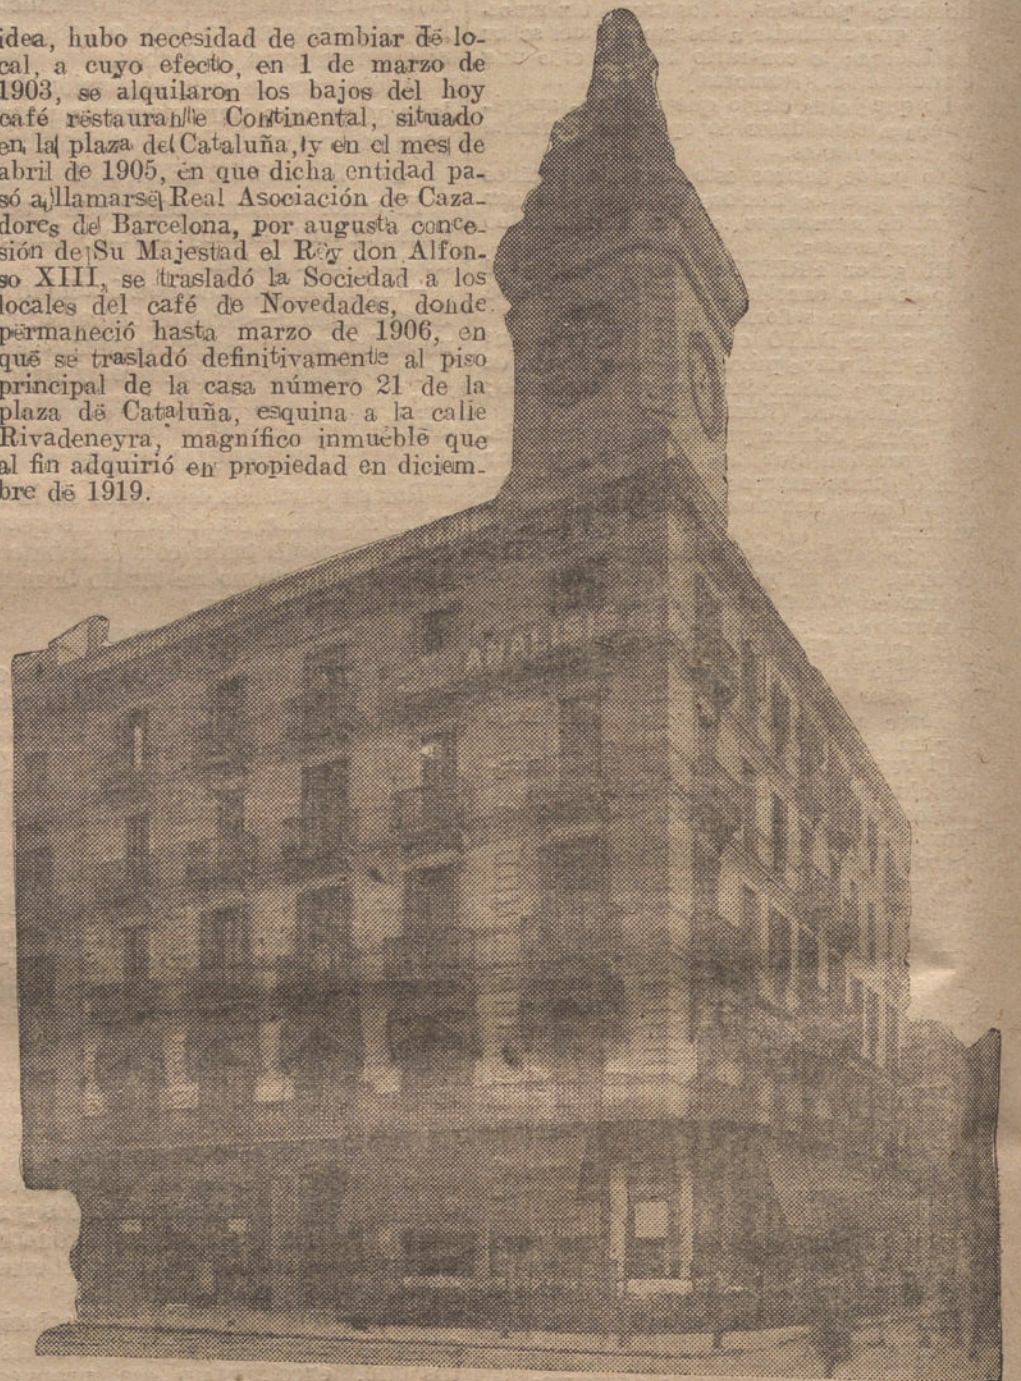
idea, hubo necesidad de cambiar de local, a cuyo efecto, en 1 de marzo de 1903, se alquilaron los bajos del hoy café restaurante Continental, situado en la plaza de Cataluña, y en el mes de abril de 1905, en que dicha entidad pasó a llamarse Real Asociación de Cazadores de Barcelona, por augusta concesión de Su Majestad el Rey don Alfonso XIII, se trasladó la Sociedad a los locales del café de Novedades, donde permaneció hasta marzo de 1906, en que se trasladó definitivamente al piso principal de la casa número 21 de la plaza de Cataluña, esquina a la calle Rivadeneyra, magnífico inmueble que al fin adquirió en propiedad en diciembre de 1919.